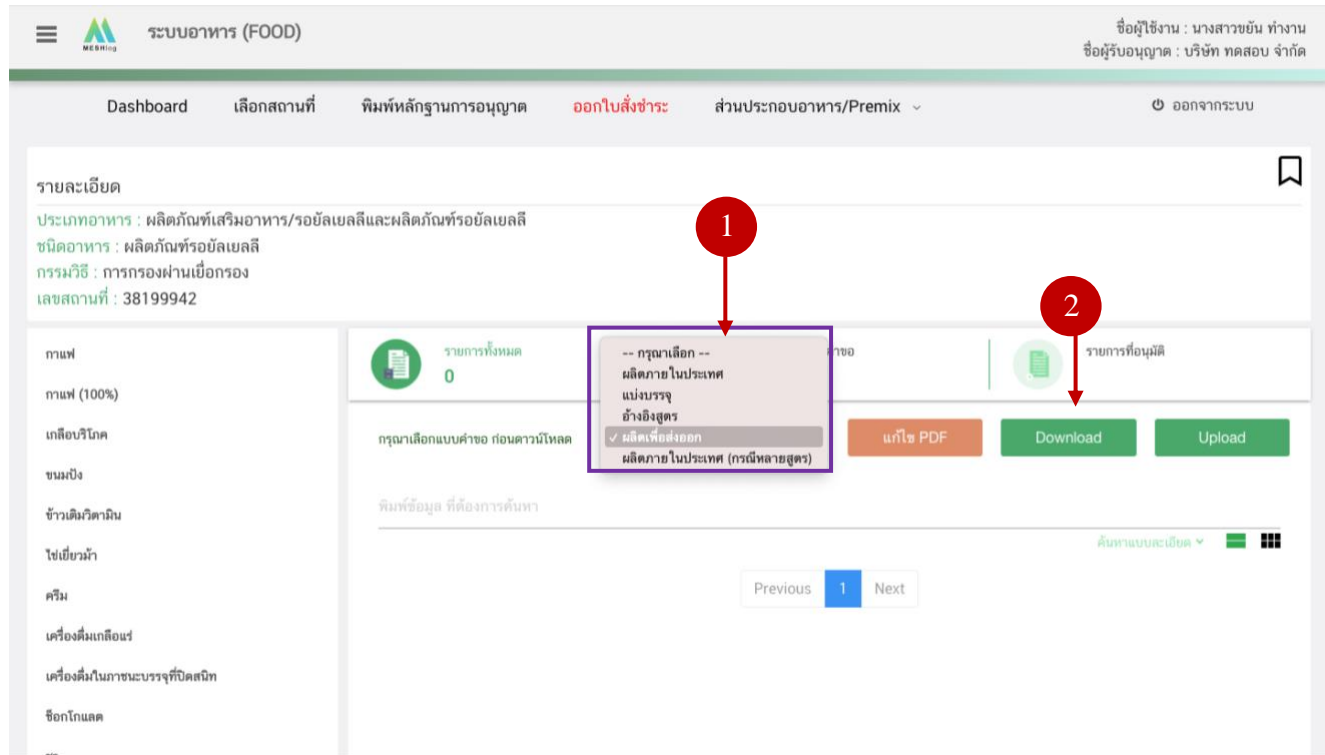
ระบบอาหาร (FOOD)

MESHlog

ชื่อผู้ใช้งาน : นางสาวขยัน ทำงาน
ชื่อผู้รับอนุญาต : บริษัท ทดสอบ จำกัด

Dashboard เลือกสถานที่ พิมพ์หลักฐานการอนุญาต ออกใบสั่งชำระ ส่วนประกอบอาหาร/Premix

ออกจากระบบ

รายละเอียด

ประเภทอาหาร : ผลิตภัณฑ์เสริมอาหาร/รอยัลเยลลีและผลิตภัณฑ์รอยัลเยลลี
ชนิดอาหาร : ผลิตภัณฑ์รอยัลเยลลี
กรรมวิธี : การกรองผ่านเยื่อกรอง
เลขสถานที่ : 38199942

1

2

กาแฟ
กาแฟ (100%)
เกลือบริโภค
ขนมปัง
ข้าวเติมวิตามิน
ไข่เยี่ยวม้า
ครีม
เครื่องดื่มเกลือแร่
เครื่องดื่มในภาชนะบรรจุที่ปิดสนิท
ช็อกโกแลต

รายการทั้งหมด
0

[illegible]ขอ

รายการที่อนุมัติ

-- กรุณาเลือก --
ผลิตภายในประเทศ
แบ่งบรรจุ
อ้างอิงสูตร
✓ ผลิตเพื่อส่งออก
ผลิตภายในประเทศ (กรณีหลายสูตร)

กรุณาเลือกแบบคำขอ ก่อนดาวน์โหลด

แก้ไข PDF

Download

Upload

พิมพ์ข้อมูล ที่ต้องการค้นหา

ค้นหาแบบละเอียด

Previous 1 Next